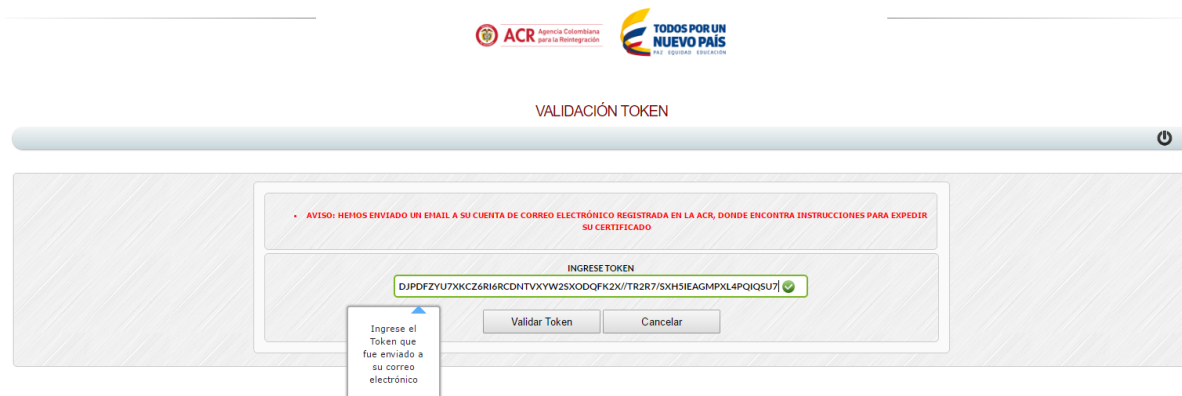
ACR Agencia Colombiana para la Reintegración

TODOS POR UN NUEVO PAÍS
PAZ EQUIDAD EDUCACIÓN

VALIDACIÓN TOKEN

• AVISO: HEMOS ENVIADO UN EMAIL A SU CUENTA DE CORREO ELECTRÓNICO REGISTRADA EN LA ACR, DONDE ENCONTRA INSTRUCCIONES PARA EXPEDIR SU CERTIFICADO

INGRESE TOKEN

DJPDFZYU7XKCZ6RI6RCDNTVXYW2SXODQFK2X//TR2R7/SXH5IEAGMPXL4PQIQSU7

Validar Token

Cancelar

Ingrese el Token que fue enviado a su correo electrónico